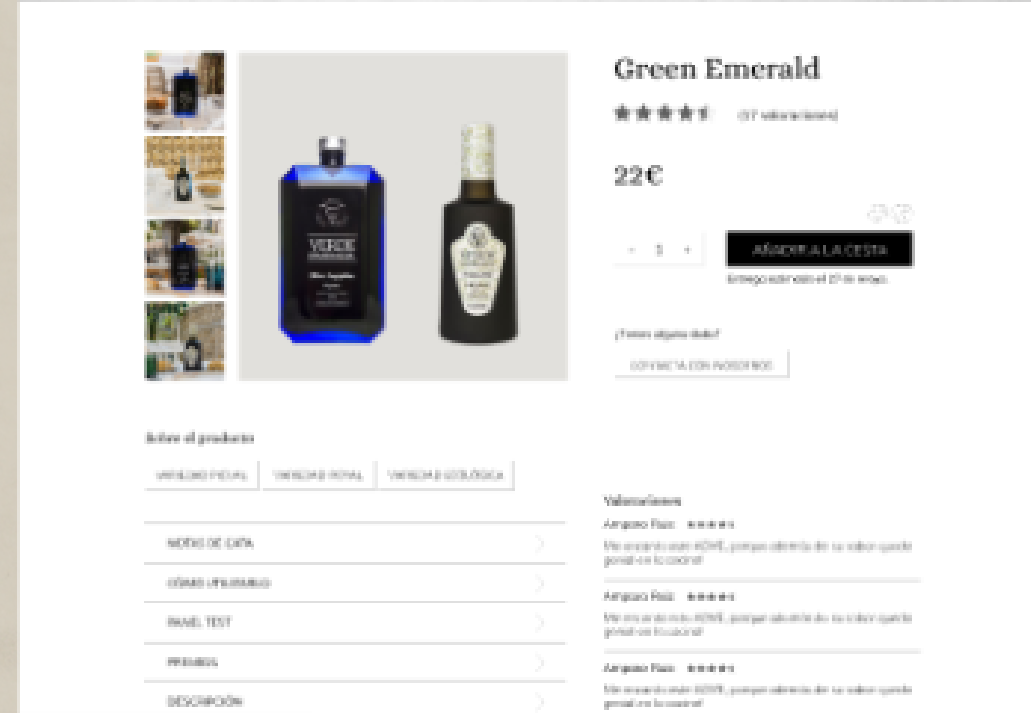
Green Emerald

★★★★★ (17 valoraciones)

22€

- 1 +

AÑADIR A LA CESTA

Entrega estimada el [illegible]

¿Tienes alguna duda?

CONTACTA CON NOSOTROS

Sobre el producto

VARIEDAD PICUAL | VARIEDAD ROYAL | VARIEDAD ECOLÓGICA

NOTAS DE CATA

CÓMO UTILIZARLO

PANEL TEST

PREMIOS

DESCRIPCIÓN

Valoraciones

Amparo Ruiz ★★★★★

Me encanta este AOVE, porque además de su sabor queda genial en la cocina!

Amparo Ruiz ★★★★★

Me encanta este AOVE, porque además de su sabor queda genial en la cocina!

Amparo Ruiz ★★★★★

Me encanta este AOVE, porque además de su sabor queda genial en la cocina!